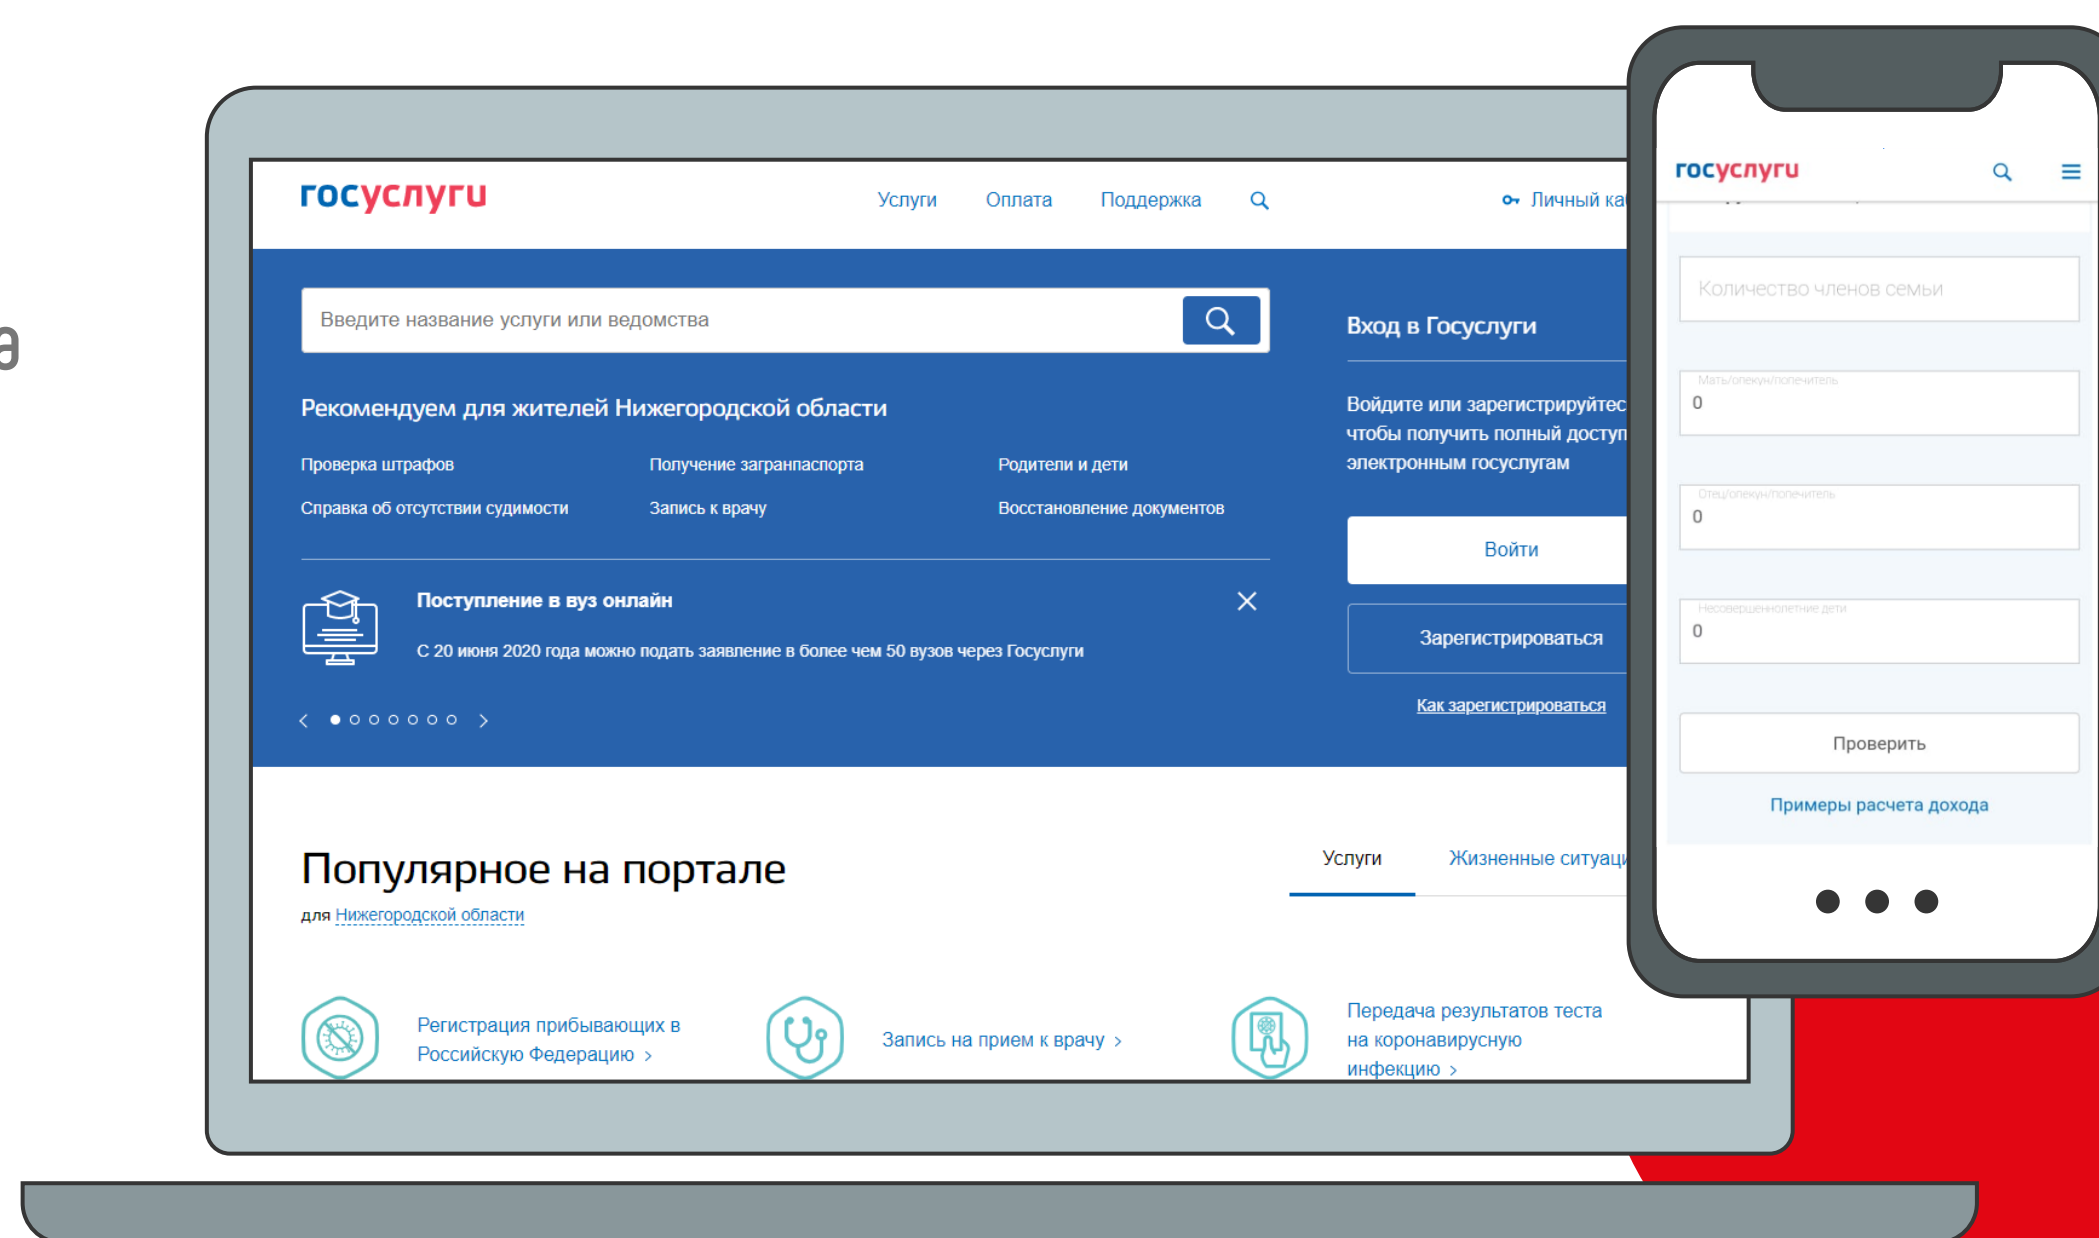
а

госуслуги

Услуги Оплата Поддержка

Личный ка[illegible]

Введите название услуги или ведомства

Рекомендуем для жителей Нижегородской области

Проверка штрафов
Получение загранпаспорта
Родители и дети
Справка об отсутствии судимости
Запись к врачу
Восстановление документов

Поступление в вуз онлайн

С 20 июня 2020 года можно подать заявление в более чем 50 вузов через Госуслуги

Вход в Госуслуги

Войдите или зарегистрируйтес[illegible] чтобы получить полный доступ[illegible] электронным госуслугам

Войти

Зарегистрироваться

Как зарегистрироваться

Популярное на портале

для Нижегородской области

Услуги Жизненные ситуац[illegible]

Регистрация прибывающих в Российскую Федерацию ›

Запись на прием к врачу ›

Передача результатов теста на коронавирусную инфекцию ›

госуслуги

Количество членов семьи

Мать/опекун/попечитель
0

Отец/опекун/попечитель
0

Несовершеннолетние дети
0

Проверить

Примеры расчета дохода